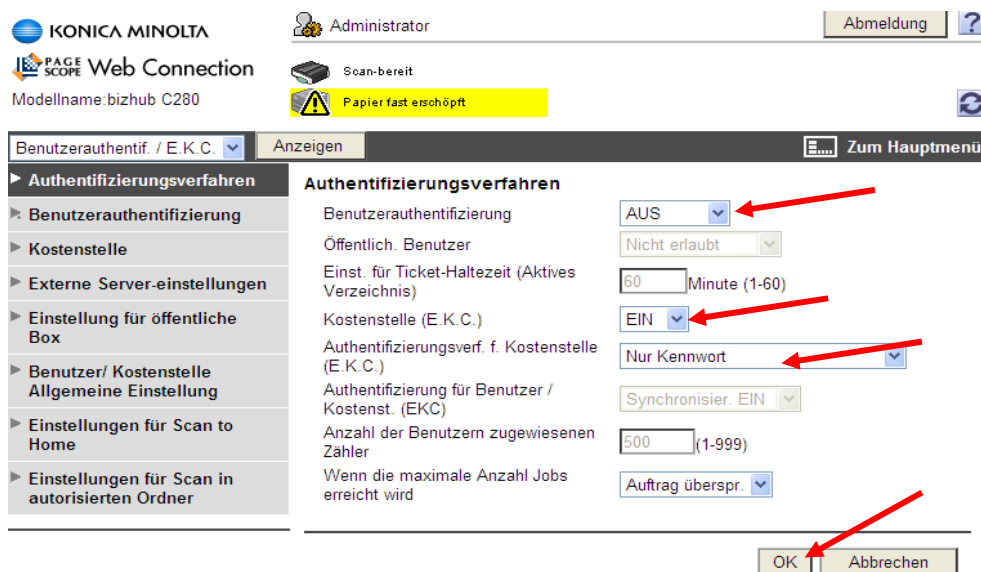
KONICA MINOLTA
PAGE SCOPE Web Connection
Modellname:bizhub C280
Administrator
Abmeldung
?
Scan-bereit
Papier fast erschöpft
Benutzerauthentif. / E.K.C.
Anzeigen
Zum Hauptmenü

Authentifizierungsverfahren
Benutzerauthentifizierung
Kostenstelle
Externe Server-einstellungen
Einstellung für öffentliche Box
Benutzer/ Kostenstelle Allgemeine Einstellung
Einstellungen für Scan to Home
Einstellungen für Scan in autorisierten Ordner

Authentifizierungsverfahren

| | |
|---|---|
| Benutzerauthentifizierung | AUS |
| Öffentlich. Benutzer | Nicht erlaubt |
| Einst. für Ticket-Haltezeit (Aktives Verzeichnis) | 60 Minute (1-60) |
| Kostenstelle (E.K.C.) | EIN |
| Authentifizierungsverf. f. Kostenstelle (E.K.C.) | Nur Kennwort |
| Authentifizierung für Benutzer / Kostenst. (EKC) | Synchronisier. EIN |
| Anzahl der Benutzern zugewiesenen Zähler | 500 (1-999) |
| Wenn die maximale Anzahl Jobs erreicht wird | Auftrag überspr. |

OK
Abbrechen